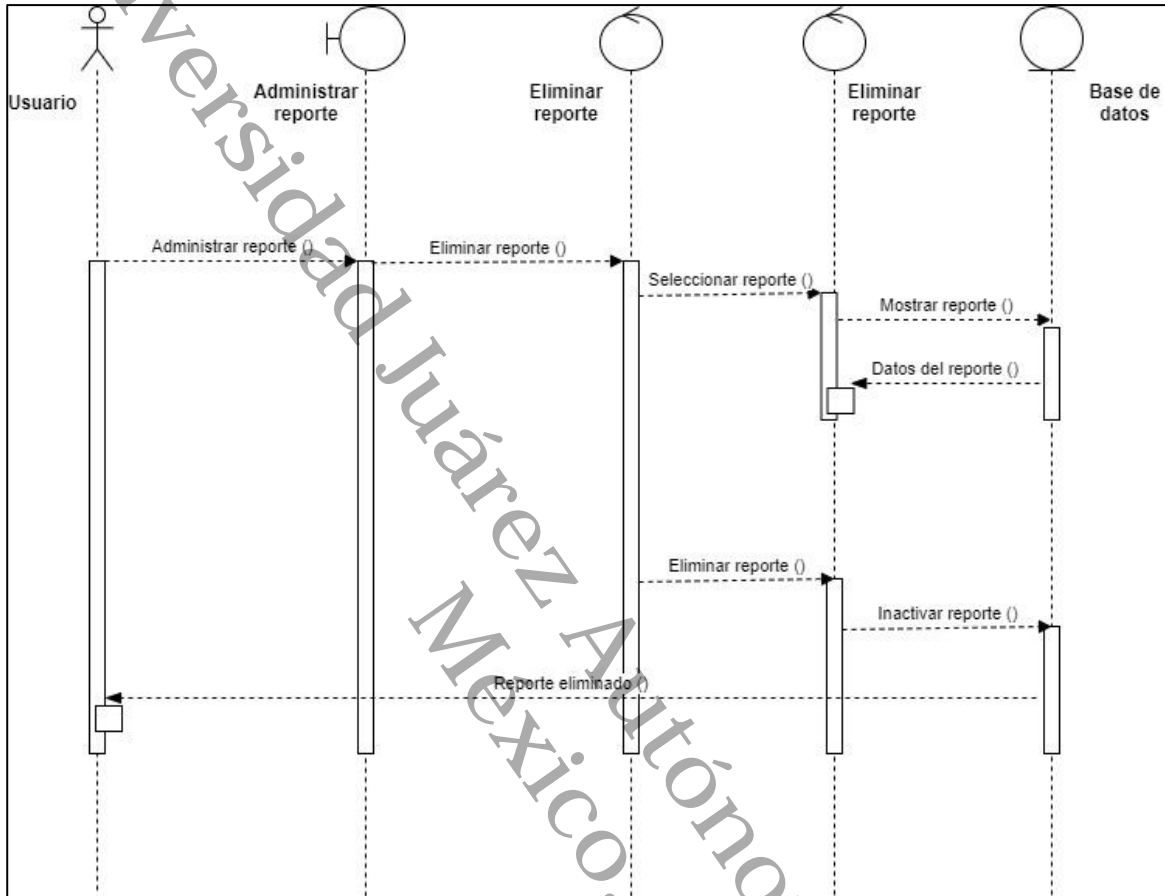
Usuario

Administrar reporte

Eliminar reporte

Eliminar reporte

Base de datos

Administrar reporte ()

Eliminar reporte ()

Seleccionar reporte ()

Mostrar reporte ()

Datos del reporte ()

Eliminar reporte ()

Inactivar reporte ()

Reporte eliminado ()

versidad Juárez Autóno

México